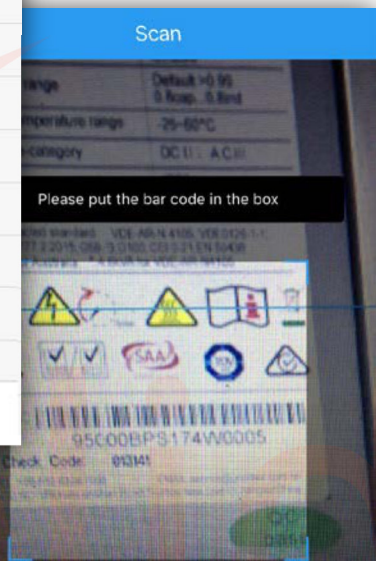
Scan

range | Default >0.99 0.8cap...0.8ind
emperature range | -25~60°C
category | DC II : AC III

Please put the bar code in the box

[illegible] standard VDE-AR-N 4105, VDE 0126-1-1, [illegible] 2015, G59-3, G100, C10-21, EN 50438 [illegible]

SAA

95C00BPS174W0005

Check Code: 013141

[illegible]